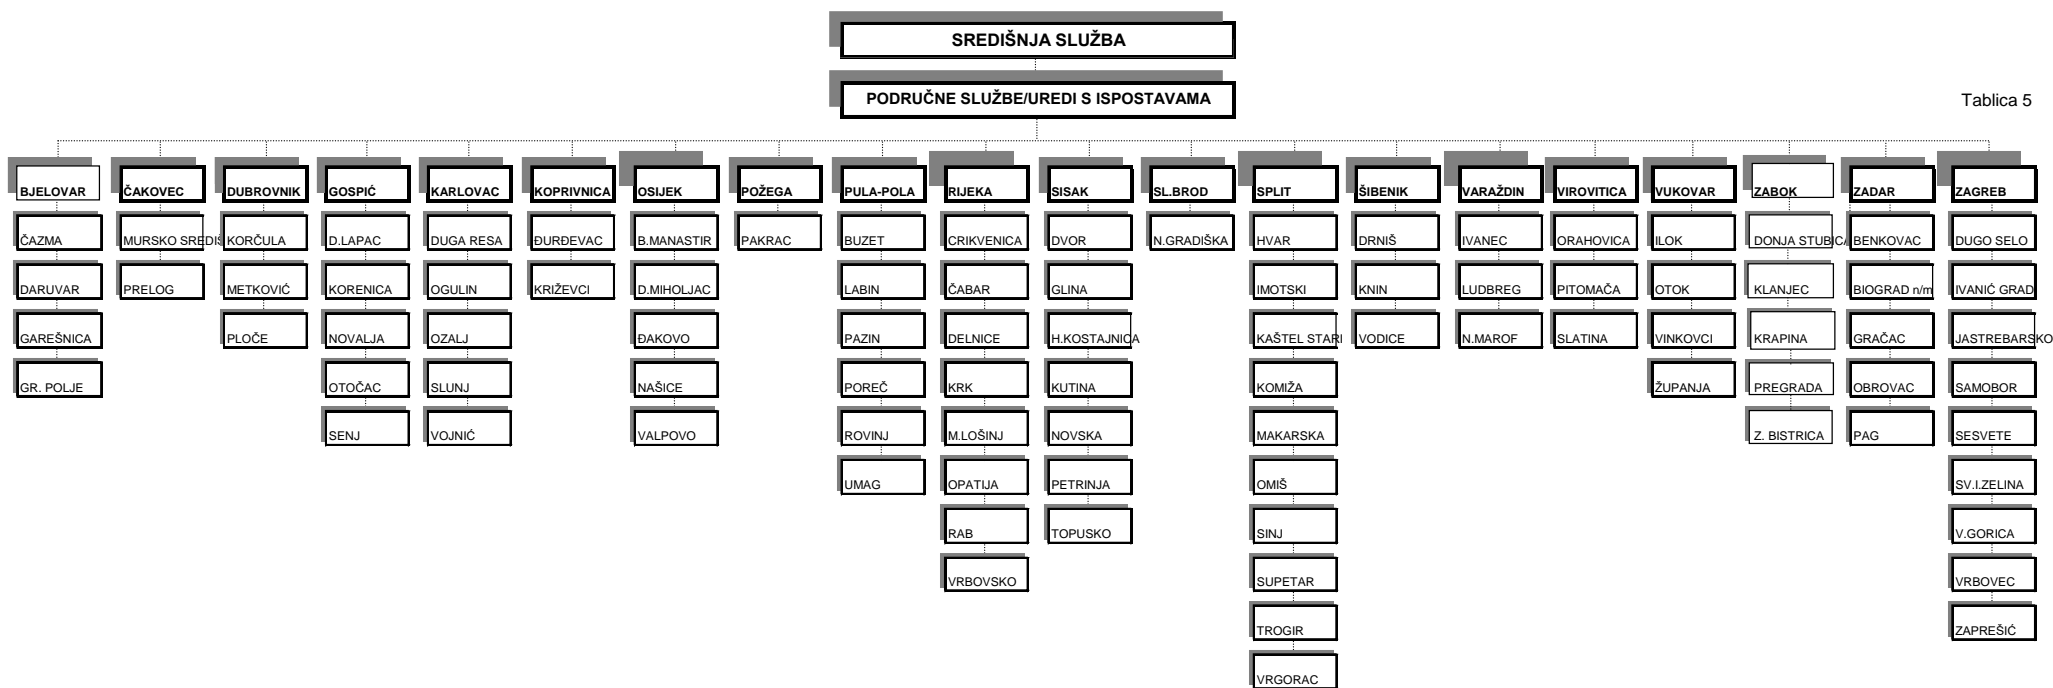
SREDIŠNJA SLUŽBA

PODRUČNE SLUŽBE/UREDI S ISPOSTAVAMA

Tablica 5

BJELOVAR
ČAZMA
DARUVAR
GAREŠNICA
GR. POLJE

ČAKOVEC
MURSKO SREDIŠ
PRELOG

DUBROVNIK
KORČULA
METKOVIĆ
PLOČE

GOSPIĆ
D.LAPAC
KORENICA
NOVALJA
OTOČAC
SENJ

KARLOVAC
DUGA RESA
OGULIN
OZALJ
SLUNJ
VOJNIĆ

KOPRIVNICA
ĐURĐEVAC
KRIŽEVCI

OSIJEK
B.MANASTIR
D.MIHOLJAC
ĐAKOVO
NAŠICE
VALPOVO

POŽEGA
PAKRAC

PULA-POLA
BUZET
LABIN
PAZIN
POREČ
ROVINJ
UMAG

RIJEKA
CRIKVENICA
ČABAR
DELNICE
KRK
M.LOŠINJ
OPATIJA
RAB
VRBOVSKO

SISAK
DVOR
GLINA
H.KOSTAJNICA
KUTINA
NOVSKA
PETRINJA
TOPUSKO

SL.BROD
N.GRADIŠKA

SPLIT
HVAR
IMOTSKI
KAŠTEL STARI
KOMIŽA
MAKARSKA
OMIŠ
SINJ
SUPETAR
TROGIR
VRGORAC

ŠIBENIK
DRNIŠ
KNIN
VODICE

VARAŽDIN
IVANEC
LUDBREG
N.MAROF

VIROVITICA
ORAHOVICA
PITOMAČA
SLATINA

VUKOVAR
ILOK
OTOK
VINKOVCI
ŽUPANJA

ZABOK
DONJA STUBICA
KLANJEC
KRAPINA
PREGRADA
Z. BISTRICA

ZADAR
BENKOVAC
BIOGRAD n/m
GRAČAC
OBROVAC
PAG

ZAGREB
DUGO SELO
IVANIĆ GRAD
JASTREBARSKO
SAMOBOR
SESVETE
SV.I.ZELINA
V.GORICA
VRBOVEC
ZAPREŠIĆ